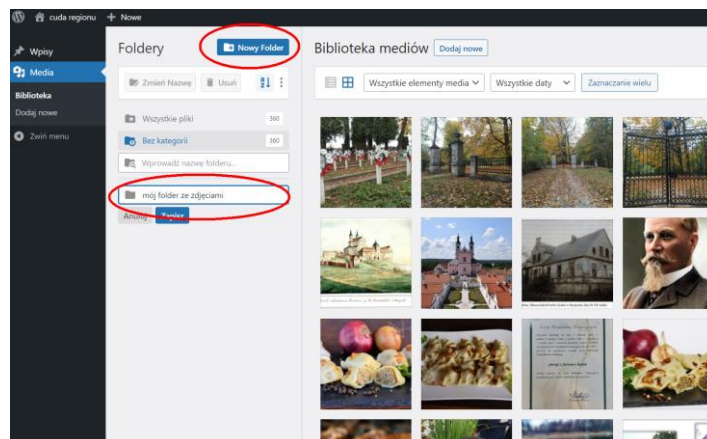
cuda regionu + Nowe

Wpisy
Media
Biblioteka
Dodaj nowe
Zwiń menu

Foldery
Nowy Folder
Zmień Nazwę
Usuń
Wszystkie pliki 360
Bez kategorii 360
Wprowadź nazwę folderu...
mój folder ze zdjęciami
Anuluj
Zapisz

Biblioteka mediów
Dodaj nowe
Wszystkie elementy media
Wszystkie daty
Zaznaczanie wielu